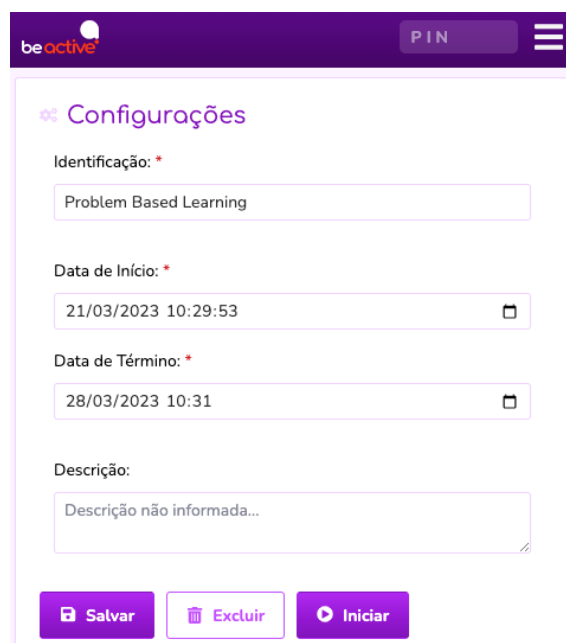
beactive

PIN

Configurações

Identificação: *

Problem Based Learning

Data de Início: *

21/03/2023 10:29:53

Data de Término: *

28/03/2023 10:31

Descrição:

Descrição não informada...

Salvar

Excluir

Iniciar